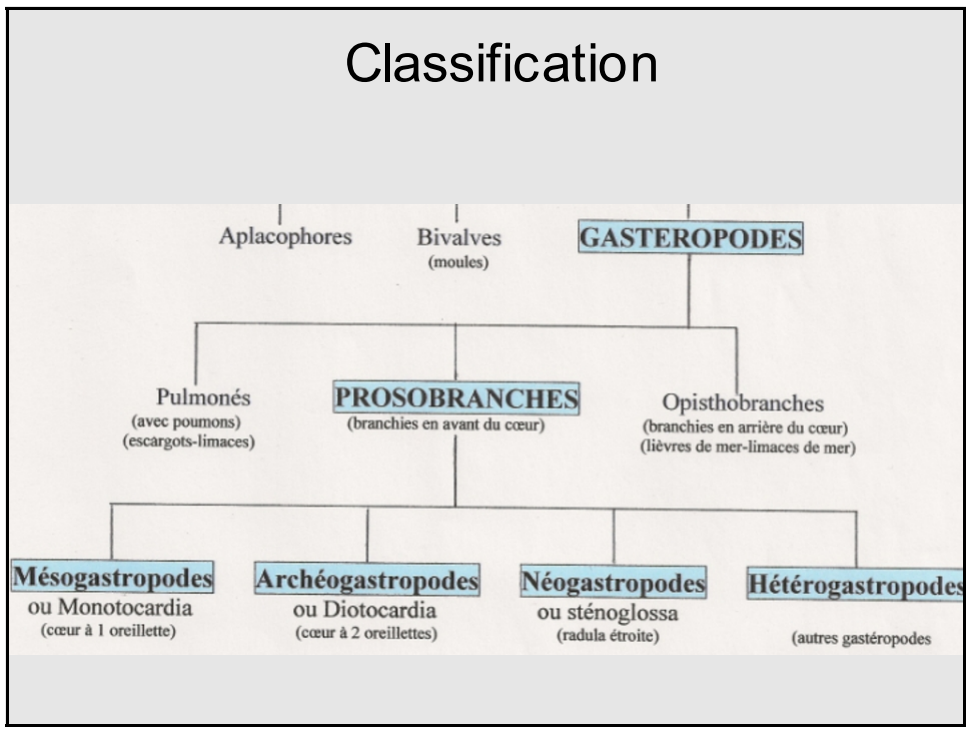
Classification

Aplacophores

Bivalves
(moules)

GASTEROPODES

Pulmonés
(avec poumons)
(escargots-limaces)

PROSOBRANCHES
(branchies en avant du cœur)

Opisthobranches
(branchies en arrière du cœur)
(lièvres de mer-limaces de mer)

Mésogastropodes
ou Monotocardia
(cœur à 1 oreillette)

Archéogastropodes
ou Diotocardia
(cœur à 2 oreillettes)

Néogastropodes
ou sténoglossa
(radula étroite)

Hétérogastropodes
(autres gastéropodes